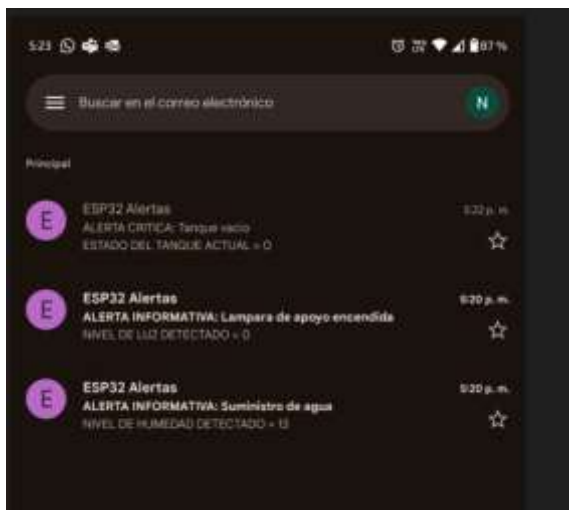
5:23

87 %

Buscar en el correo electrónico

N

Principal

E

ESP32 Alertas

ALERTA CRITICA: Tanque vacio

ESTADO DEL TANQUE ACTUAL = 0

5:22 p. m.

E

ESP32 Alertas

ALERTA INFORMATIVA: Lampara de apoyo encendida

NIVEL DE LUZ DETECTADO = 0

5:20 p. m.

E

ESP32 Alertas

ALERTA INFORMATIVA: Suministro de agua

NIVEL DE HUMEDAD DETECTADO = 13

5:20 p. m.